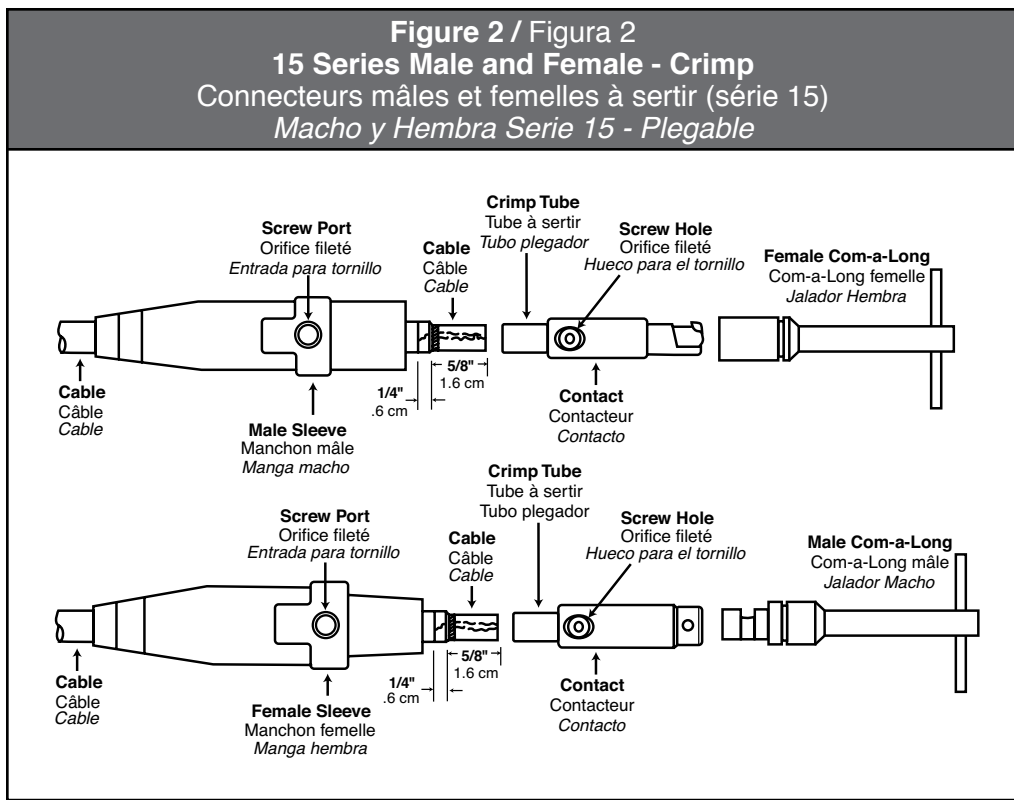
**Figure 2 /** Figura 2
**15 Series Male and Female - Crimp**
Connecteurs mâles et femelles à sertir (série 15)
*Macho y Hembra Serie 15 - Plegable*

**Screw Port**
Orifice fileté
*Entrada para tornillo*

**Cable**
Câble
*Cable*

**Crimp Tube**
Tube à sertir
*Tubo plegador*

**Screw Hole**
Orifice fileté
*Hueco para el tornillo*

**Female Com-a-Long**
Com-a-Long femelle
*Jalador Hembra*

**Cable**
Câble
*Cable*

**5/8"**
1.6 cm

**1/4"**
.6 cm

**Male Sleeve**
Manchon mâle
*Manga macho*

**Contact**
Contacteur
*Contacto*

**Crimp Tube**
Tube à sertir
Tubo plegador

**Screw Port**
Orifice fileté
*Entrada para tornillo*

**Cable**
Câble
*Cable*

**Screw Hole**
Orifice fileté
*Hueco para el tornillo*

**Male Com-a-Long**
Com-a-Long mâle
*Jalador Macho*

**Cable**
Câble
*Cable*

**5/8"**
1.6 cm

**1/4"**
.6 cm

**Female Sleeve**
Manchon femelle
*Manga hembra*

**Contact**
Contacteur
*Contacto*